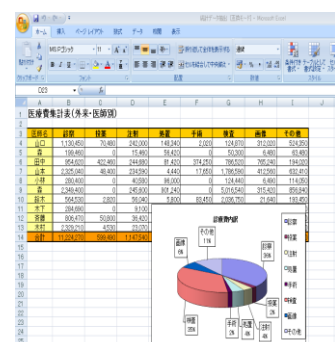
ホーム 挿入 ページレイアウト 数式 データ 校閲 表示

MS Pゴシック 11

D23

A B C D E F G H I

1 医療費集計表(外来・医師別)

2

| 医師名 | 診察 | 検査 | 注射 | 処置 | 手術 | 検査 | 画像 | その他 |
|---|---|---|---|---|---|---|---|---|
| 山口 | 1,130,450 | 70,480 | 242,000 | 148,340 | 2,020 | 124,670 | 312,020 | 524,250 |
| 鳥 | 199,460 | 0 | 15,460 | 18,420 | 0 | 50,300 | 6,460 | 43,480 |
| 田中 | 954,620 | 422,460 | 244,680 | 81,420 | 374,250 | 786,520 | 765,240 | 794,520 |
| 山本 | 2,325,040 | 48,400 | 234,590 | 4,440 | 17,650 | 1,786,590 | 412,560 | 632,410 |
| 小林 | 280,400 | 0 | 40,580 | 36,000 | 0 | 124,440 | 6,490 | 114,050 |
| 森 | 2,349,400 | 0 | 245,600 | 301,240 | 0 | 5,016,540 | 315,420 | 856,940 |
| 鈴木 | 564,530 | 2,920 | 59,040 | 5,800 | 60,450 | 2,026,750 | 21,640 | 188,450 |
| 木下 | 284,690 | 0 | 9,100 | | | | | |
| 斉藤 | 806,470 | 50,800 | 35,420 | | | | | |
| 木村 | 2,329,210 | 4,300 | 23,070 | | | | | |
| 合計 | 11,224,270 | 599,460 | 1,147,540 | | | | | |

診療費内訳

その他 11%
画像 5%
診察 %
検査 %
注射 %
処置 %
手術 %
検査 38%

診察
検査
注射
処置
手術
検査
画像
その他